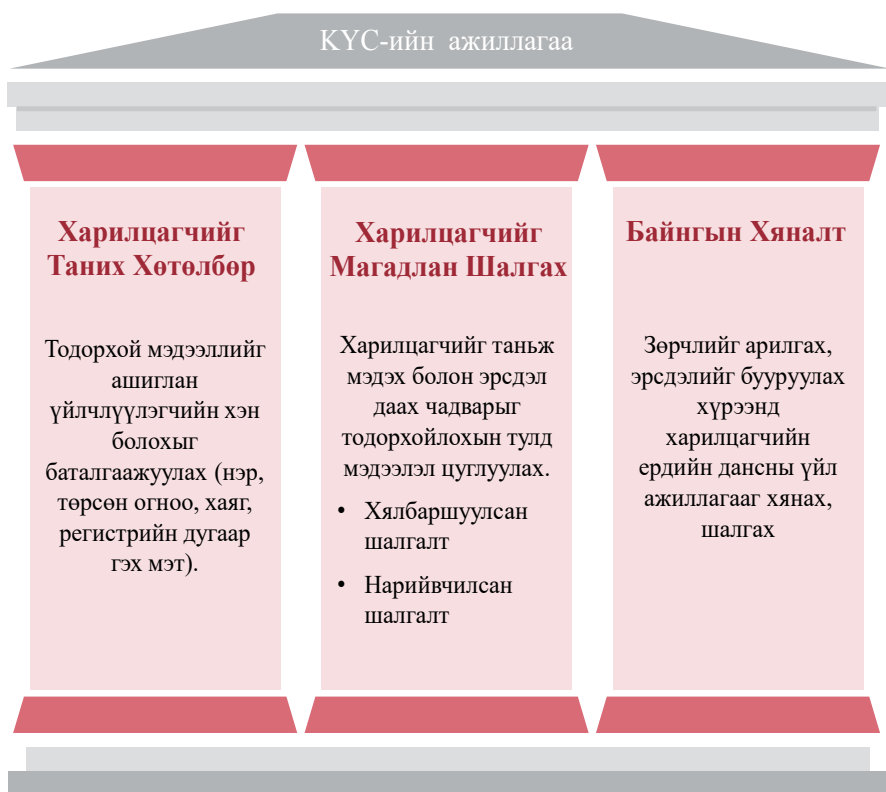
КYС-ийн ажиллагаа

Харилцагчийг Таних Хөтөлбөр

Тодорхой мэдээллийг ашиглан үйлчлүүлэгчийн хэн болохыг баталгаажуулах (нэр, төрсөн огноо, хаяг, регистрийн дугаар гэх мэт).

Харилцагчийг Магадлан Шалгах

Харилцагчийг таньж мэдэх болон эрсдэл даах чадварыг тодорхойлохын тулд мэдээлэл цуглуулах.

• Хялбаршуулсан шалгалт

• Нарийвчилсан шалгалт

Байнгын Хяналт

Зөрчлийг арилгах, эрсдэлийг бууруулах хүрээнд харилцагчийн ердийн дансны үйл ажиллагааг хянах, шалгах